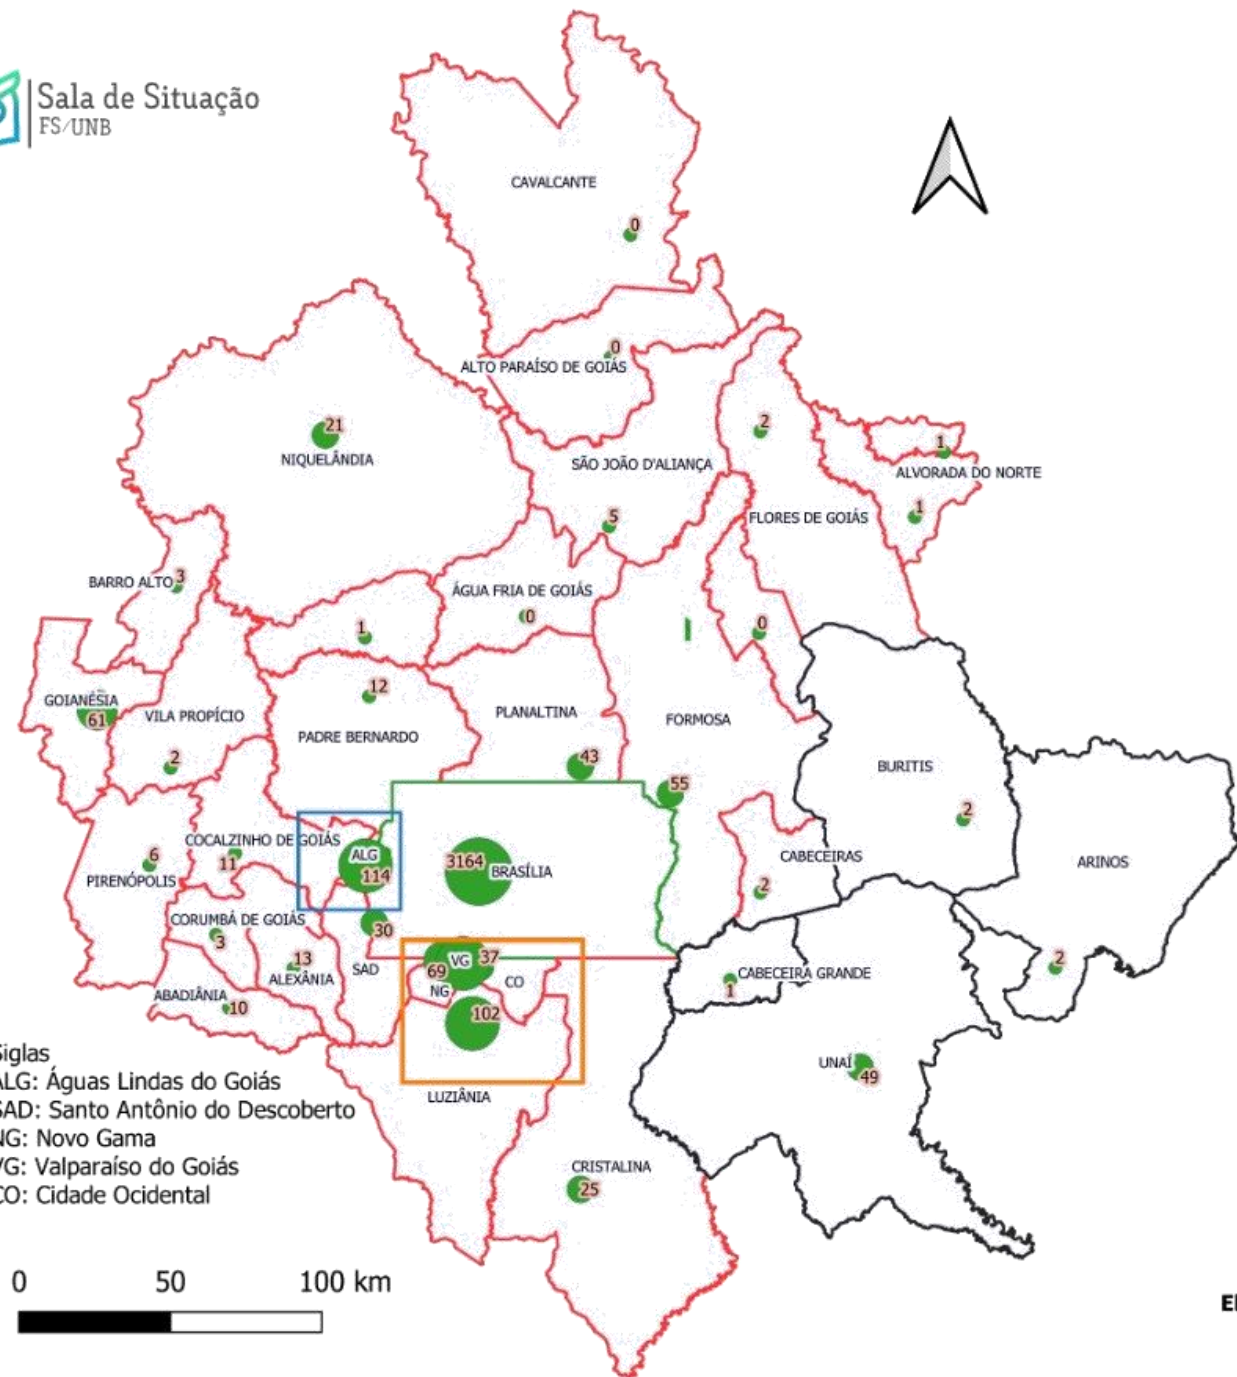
Sala de Situação
FS/UNB

CAVALCANTE
0
ALTO PARAÍSO DE GOIÁS
0
21
NIQUELÂNDIA
2
SÃO JOÃO D'ALIANÇA
1
ALVORADA DO NORTE
1
5
FLORES DE GOIÁS
BARRO ALTO 3
ÁGUA FRIA DE GOIÁS
0
1
0
12
GOIANÉSIA
61
VILA PROPÍCIO
PLANALTINA
FORMOSA
PADRE BERNARDO
2
43
55
BURITIS
2
COCALZINHO DE GOIÁS
ALG
3164
BRASÍLIA
CABECEIRAS
6
11
114
ARINOS
PIRENÓPOLIS
2
CORUMBÁ DE GOIÁS
30
3
13
VG
37
ALEXÂNIA
SAD
69
CO
CABECEIRA GRANDE
2
1
ABADIÂNIA
10
NG
102
UNAÍ
49
LUZIÂNIA
CRISTALINA
25

Siglas
ALG: Águas Lindas do Goiás
SAD: Santo Antônio do Descoberto
NG: Novo Gama
VG: Valparaíso do Goiás
CO: Cidade Ocidental

0 50 100 km

El